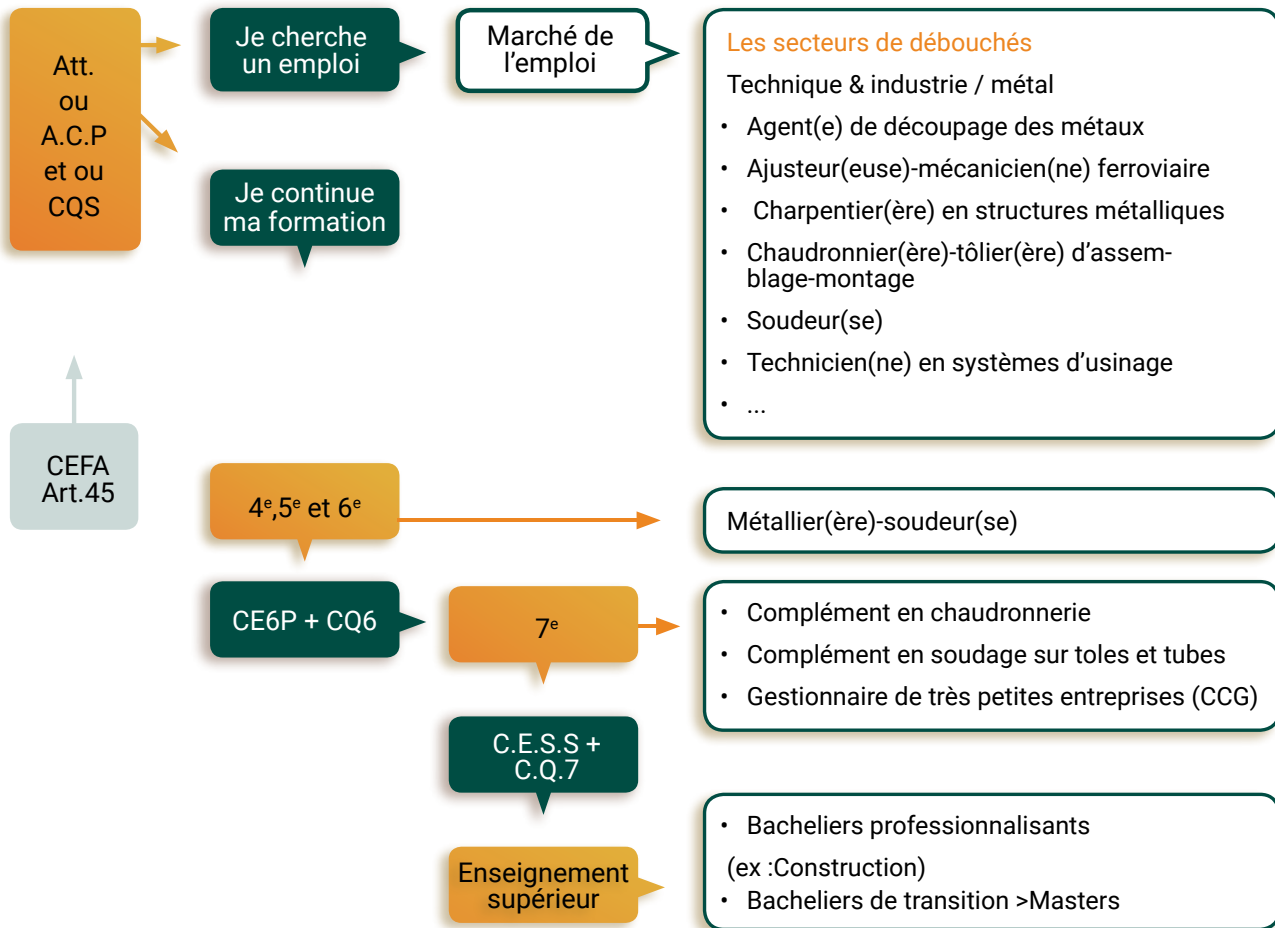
Att. ou A.C.P et ou CQS

Je cherche un emploi

Marché de l'emploi

Les secteurs de débouchés

Technique & industrie / métal

- Agent(e) de découpage des métaux
- Ajusteur(euse)-mécanicien(ne) ferroviaire
- Charpentier(ère) en structures métalliques
- Chaudronnier(ère)-tôlier(ère) d'assemblage-montage
- Soudeur(se)
- Technicien(ne) en systèmes d'usinage
- ...

Je continue ma formation

CEFA Art.45

4$^e$,5$^e$ et 6$^e$

Métallier(ère)-soudeur(se)

CE6P + CQ6

7$^e$

- Complément en chaudronnerie
- Complément en soudage sur toles et tubes
- Gestionnaire de très petites entreprises (CCG)

C.E.S.S + C.Q.7

Enseignement supérieur

- Bacheliers professionnalisants

(ex :Construction)

- Bacheliers de transition >Masters